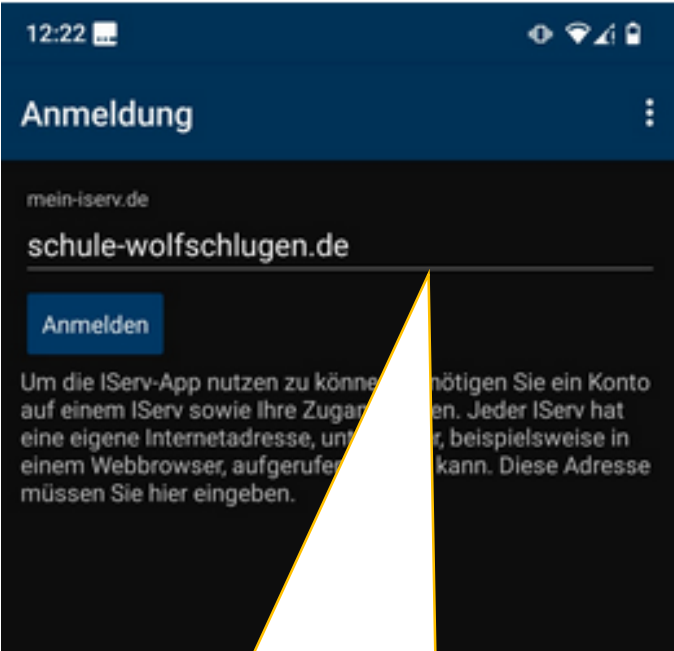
12:22

Anmeldung

mein-iserv.de

schule-wolfschlugen.de

Anmelden

Um die IServ-App nutzen zu könne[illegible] nötigen Sie ein Konto auf einem IServ sowie Ihre Zugan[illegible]en. Jeder IServ hat eine eigene Internetadresse, unt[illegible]r, beispielsweise in einem Webbrowser, aufgerufen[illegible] kann. Diese Adresse müssen Sie hier eingeben.